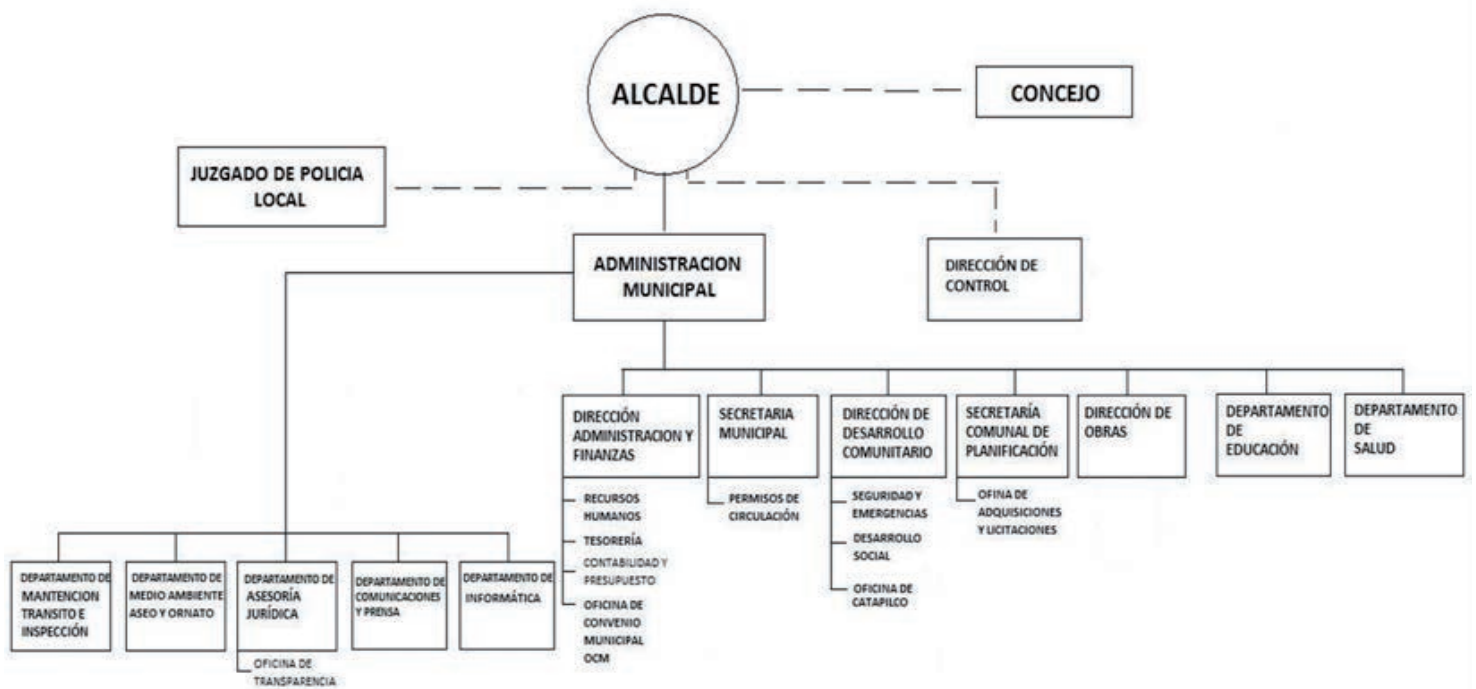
ALCALDE

CONCEJO

JUZGADO DE POLICIA LOCAL

ADMINISTRACION MUNICIPAL

DIRECCIÓN DE CONTROL

DIRECCIÓN ADMINISTRACION Y FINANZAS

RECURSOS HUMANOS

TESORERÍA

CONTABILIDAD Y PRESUPUESTO

OFICINA DE CONVENIO MUNICIPAL OCM

SECRETARIA MUNICIPAL

PERMISOS DE CIRCULACIÓN

DIRECCIÓN DE DESARROLLO COMUNITARIO

SEGURIDAD Y EMERGENCIAS

DESARROLLO SOCIAL

OFICINA DE CATAPILCO

SECRETARÍA COMUNAL DE PLANIFICACIÓN

OFINA DE ADQUISICIONES Y LICITACIONES

DIRECCIÓN DE OBRAS

DEPARTAMENTO DE EDUCACIÓN

DEPARTAMENTO DE SALUD

DEPARTAMENTO DE MANTENCION TRANSITO E INSPECCIÓN

DEPARTAMENTO DE MEDIO AMBIENTE ASEO Y ORNATO

DEPARTAMENTO DE ASESORÍA JURÍDICA

OFICINA DE TRANSPARENCIA

DEPARTAMENTO DE COMUNICACIONES Y PRENSA

DEPARTAMENTO DE INFORMÁTICA